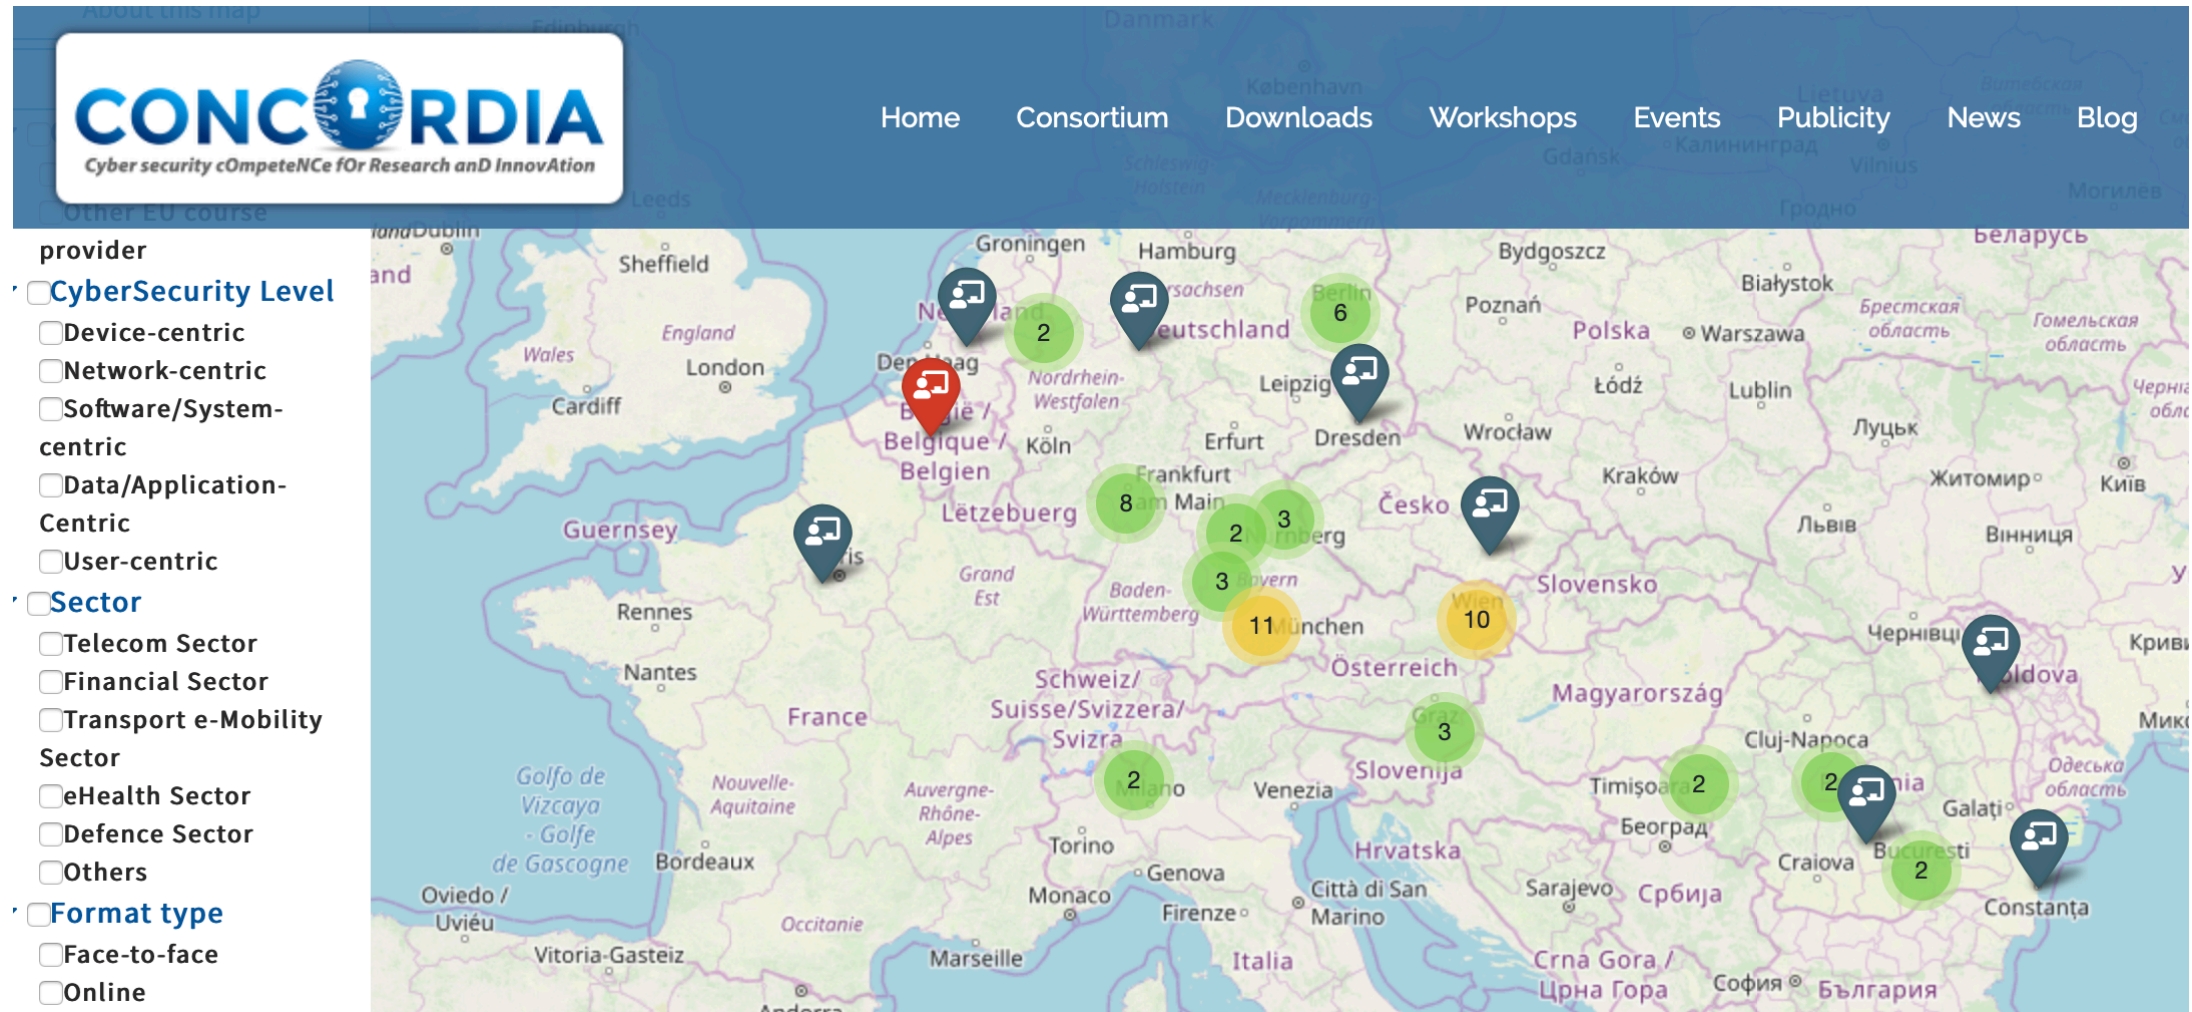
CONCORDIA
Cyber security cOmpeteNCe fOr Research anD InnovAtion

Home Consortium Downloads Workshops Events Publicity News Blog

provider
CyberSecurity Level
Device-centric
Network-centric
Software/System-centric
Data/Application-Centric
User-centric
Sector
Telecom Sector
Financial Sector
Transport e-Mobility Sector
eHealth Sector
Defence Sector
Others
Format type
Face-to-face
Online

Sheffield
England
Wales
London
Cardiff
Groningen
Hamburg
Bydgoszcz
Białystok
Беларусь
Poznań
Polska
Warszawa
Nordrhein-Westfalen
Leipzig
Łódź
Lublin
Köln
Erfurt
Dresden
Wrocław
Belgique / Belgien
Frankfurt am Main
Kraków
Česko
Guernsey
Lëtzebuerg
Rennes
Grand Est
Baden-Württemberg
München
Slovensko
Wien
Nantes
Österreich
Magyarország
France
Schweiz/ Suisse/Svizzera/ Svizra
Cluj-Napoca
Graz
Slovenija
Venezia
Timișoara
Golfo de Vizcaya - Golfe de Gascogne
Nouvelle-Aquitaine
Auvergne-Rhône-Alpes
Torino
Hrvatska
Београд
Galați
Bordeaux
Genova
Città di San Marino
Sarajevo
Србија
Craiova
București
Constanța
Oviedo / Uviéu
Monaco
Firenze
Occitanie
Vitoria-Gasteiz
Marseille
Italia
Crna Gora / Црна Гора
София
България
Луцьк
Житомир
Київ
Львів
Вінниця
Чернівці
Moldova
Одеська область
Брестская область
Гомельская область
2
6
8
2
3
3
11
10
3
2
2
2
2